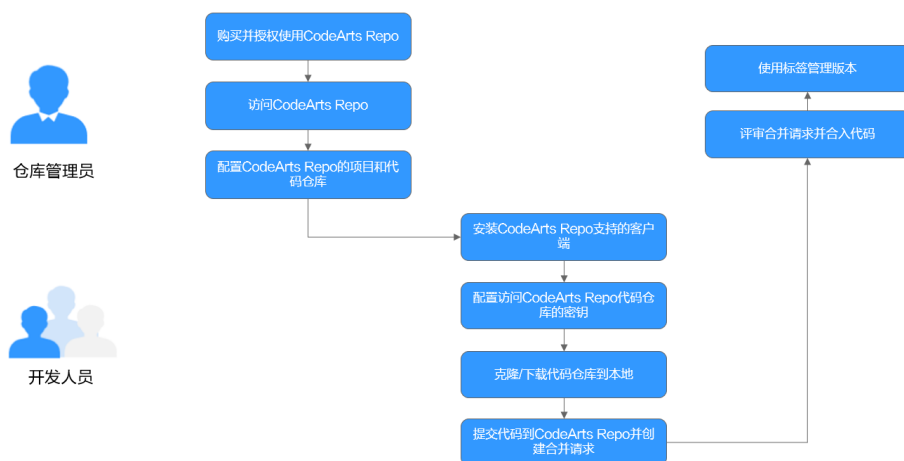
仓库管理员

开发人员

购买并授权使用CodeArts Repo

访问CodeArts Repo

配置CodeArts Repo的项目和代码仓库

安装CodeArts Repo支持的客户端

配置访问CodeArts Repo代码仓库的密钥

克隆/下载代码仓库到本地

提交代码到CodeArts Repo并创建合并请求

评审合并请求并合入代码

使用标签管理版本